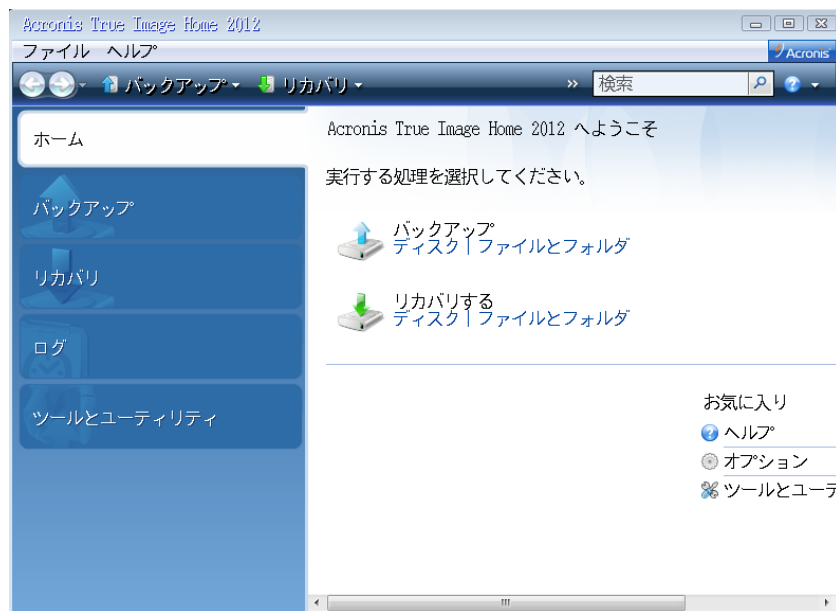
Acronis True Image Home 2012

ファイル ヘルプ

Acronis

バックアップ ▾ リカバリ ▾

» 検索

ホーム

バックアップ

リカバリ

ログ

ツールとユーティリティ

Acronis True Image Home 2012 へようこそ

実行する処理を選択してください。

バックアップ
ディスク | ファイルとフォルダ

リカバリする
ディスク | ファイルとフォルダ

お気に入り

ヘルプ

オプション

ツールとユーテ